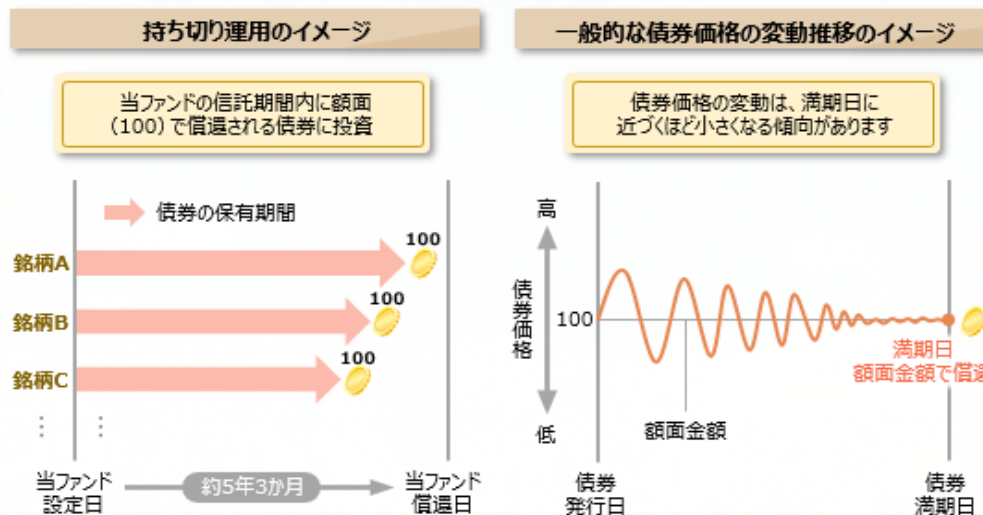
持ち切り運用のイメージ

当ファンドの信託期間内に額面（100）で償還される債券に投資

債券の保有期間

銘柄A 100
銘柄B 100
銘柄C 100

当ファンド設定日
約5年3か月
当ファンド償還日

一般的な債券価格の変動推移のイメージ

債券価格の変動は、満期日に近づくほど小さくなる傾向があります

高
債券価格
100
低
額面金額
満期日
額面金額で償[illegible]

債券発行日
債券満期日